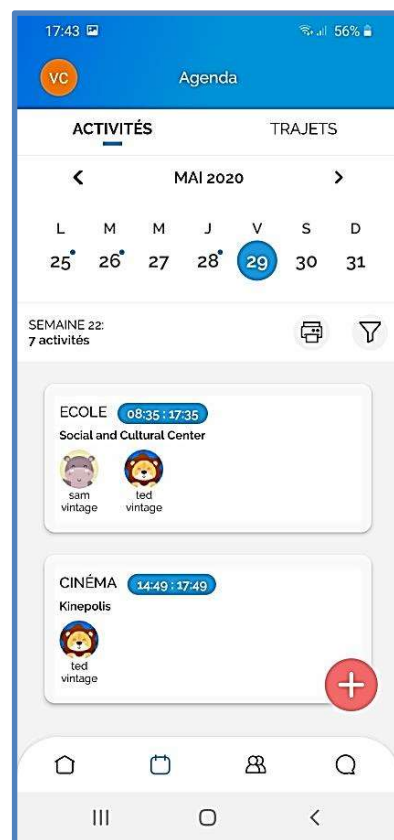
17:43 56%

VC Agenda

ACTIVITÉS TRAJETS

MAI 2020

L M M J V S D
25 26 27 28 29 30 31

SEMAINE 22:
7 activités

ECOLE 08:35 : 17:35
Social and Cultural Center
sam vintage
ted vintage

CINÉMA 14:49 : 17:49
Kinepolis
ted vintage